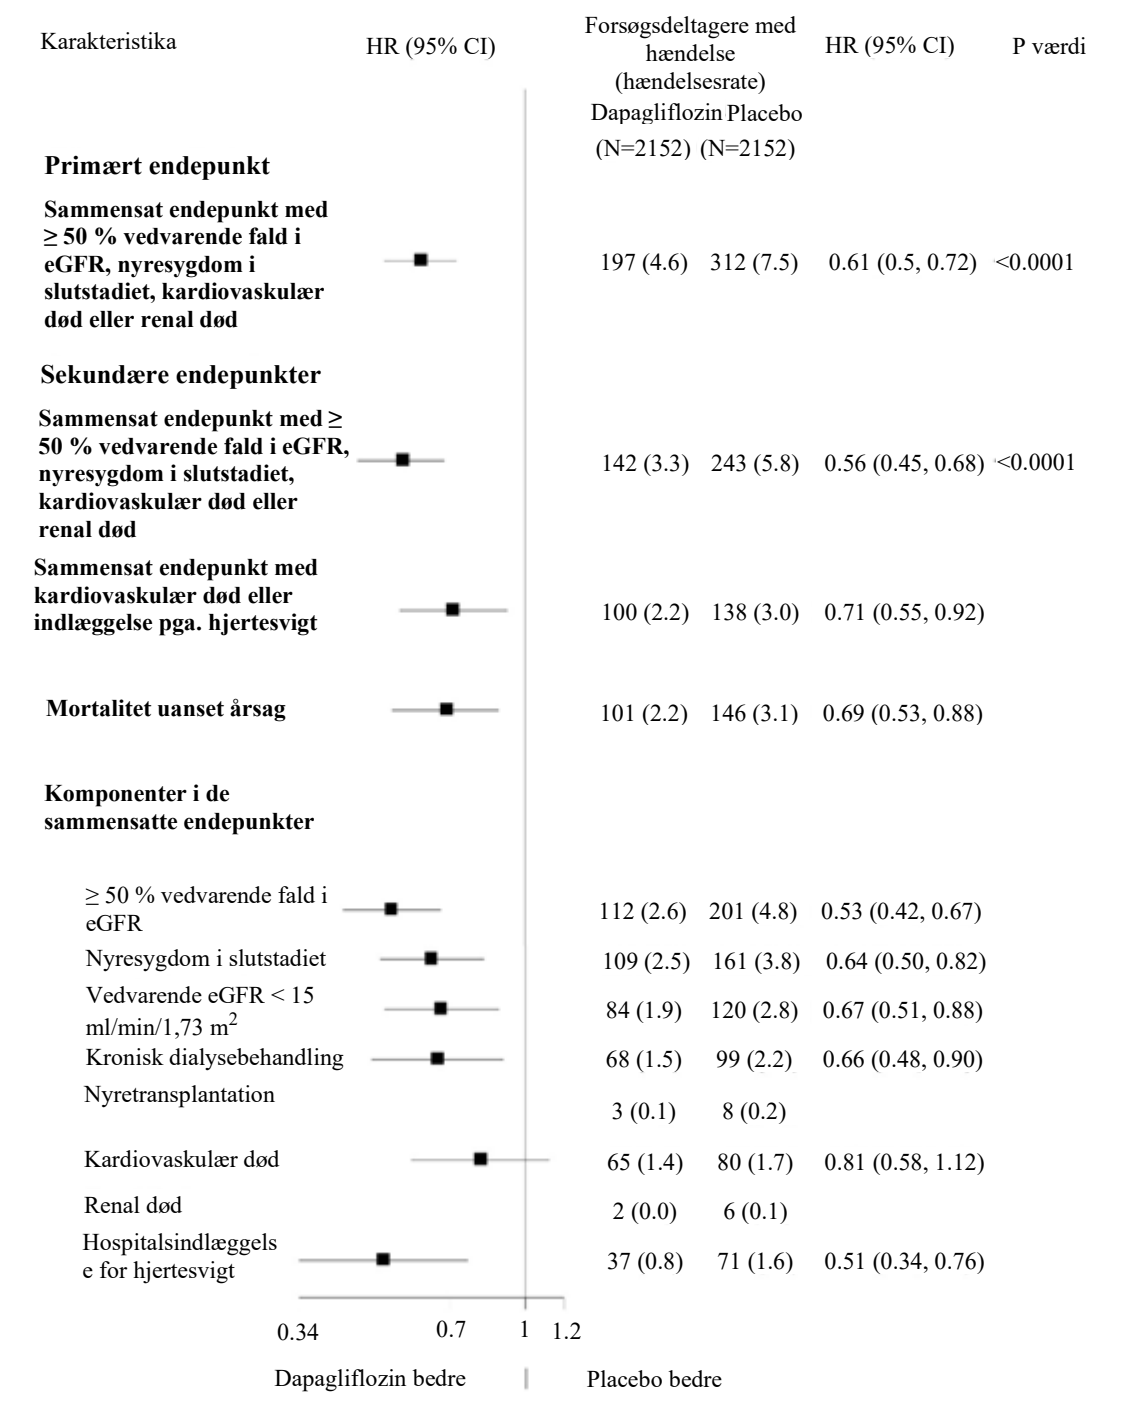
| Karakteristika | HR (95% CI) | Forsøgsdeltagere med hændelse (hændelsesrate) Dapagliflozin (N=2152) | Placebo (N=2152) | HR (95% CI) | P værdi |
|---|---|---|---|---|---|
| **Primært endepunkt** | | | | | |
| **Sammensat endepunkt med ≥ 50 % vedvarende fald i eGFR, nyresygdom i slutstadiet, kardiovaskulær død eller renal død** | | 197 (4.6) | 312 (7.5) | 0.61 (0.5, 0.72) | <0.0001 |
| **Sekundære endepunkter** | | | | | |
| **Sammensat endepunkt med ≥ 50 % vedvarende fald i eGFR, nyresygdom i slutstadiet, kardiovaskulær død eller renal død** | | 142 (3.3) | 243 (5.8) | 0.56 (0.45, 0.68) | <0.0001 |
| **Sammensat endepunkt med kardiovaskulær død eller indlæggelse pga. hjertesvigt** | | 100 (2.2) | 138 (3.0) | 0.71 (0.55, 0.92) | |
| **Mortalitet uanset årsag** | | 101 (2.2) | 146 (3.1) | 0.69 (0.53, 0.88) | |
| **Komponenter i de sammensatte endepunkter** | | | | | |
| ≥ 50 % vedvarende fald i eGFR | | 112 (2.6) | 201 (4.8) | 0.53 (0.42, 0.67) | |
| Nyresygdom i slutstadiet | | 109 (2.5) | 161 (3.8) | 0.64 (0.50, 0.82) | |
| Vedvarende eGFR < 15 ml/min/1,73 m$^2$ | | 84 (1.9) | 120 (2.8) | 0.67 (0.51, 0.88) | |
| Kronisk dialysebehandling | | 68 (1.5) | 99 (2.2) | 0.66 (0.48, 0.90) | |
| Nyretransplantation | | 3 (0.1) | 8 (0.2) | | |
| Kardiovaskulær død | | 65 (1.4) | 80 (1.7) | 0.81 (0.58, 1.12) | |
| Renal død | | 2 (0.0) | 6 (0.1) | | |
| Hospitalsindlæggelse for hjertesvigt | | 37 (0.8) | 71 (1.6) | 0.51 (0.34, 0.76) | |

0.34 0.7 1 1.2

Dapagliflozin bedre | Placebo bedre